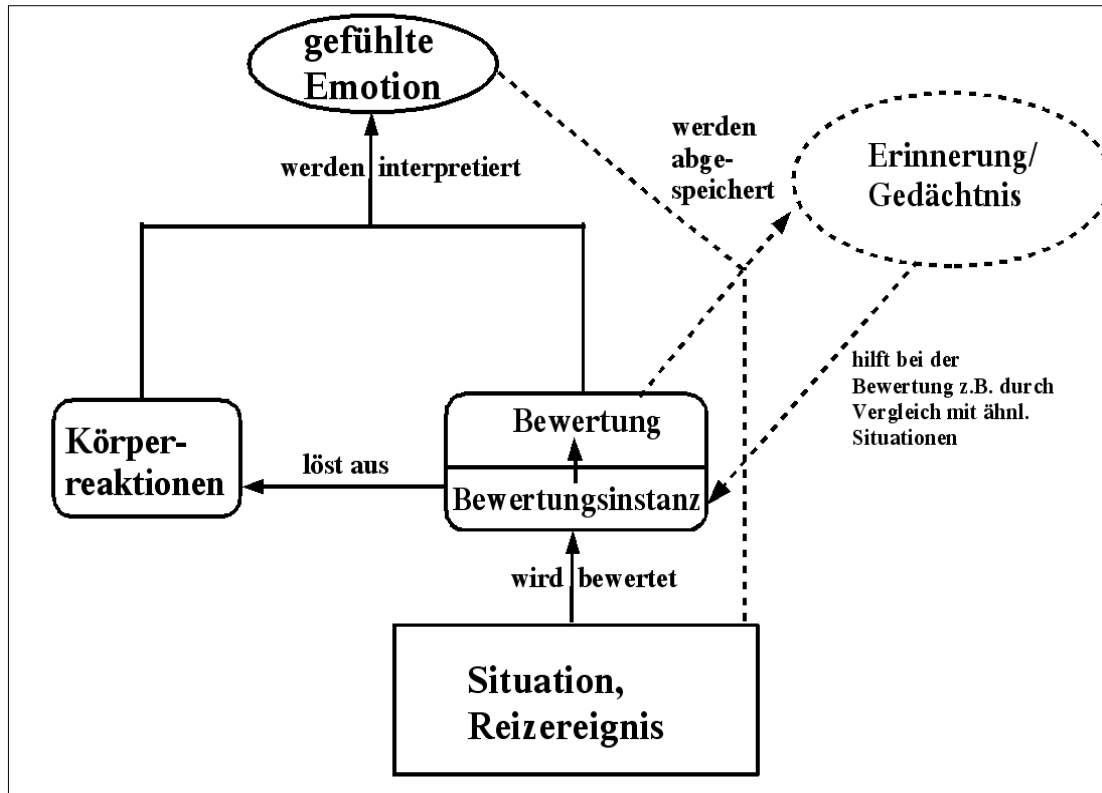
gefühlte Emotion

werden interpretiert

werden abgespeichert

Erinnerung/ Gedächtnis

hilft bei der Bewertung z.B. durch Vergleich mit ähnl. Situationen

Körperreaktionen

löst aus

Bewertung

Bewertungsinstanz

wird bewertet

Situation, Reizereignis